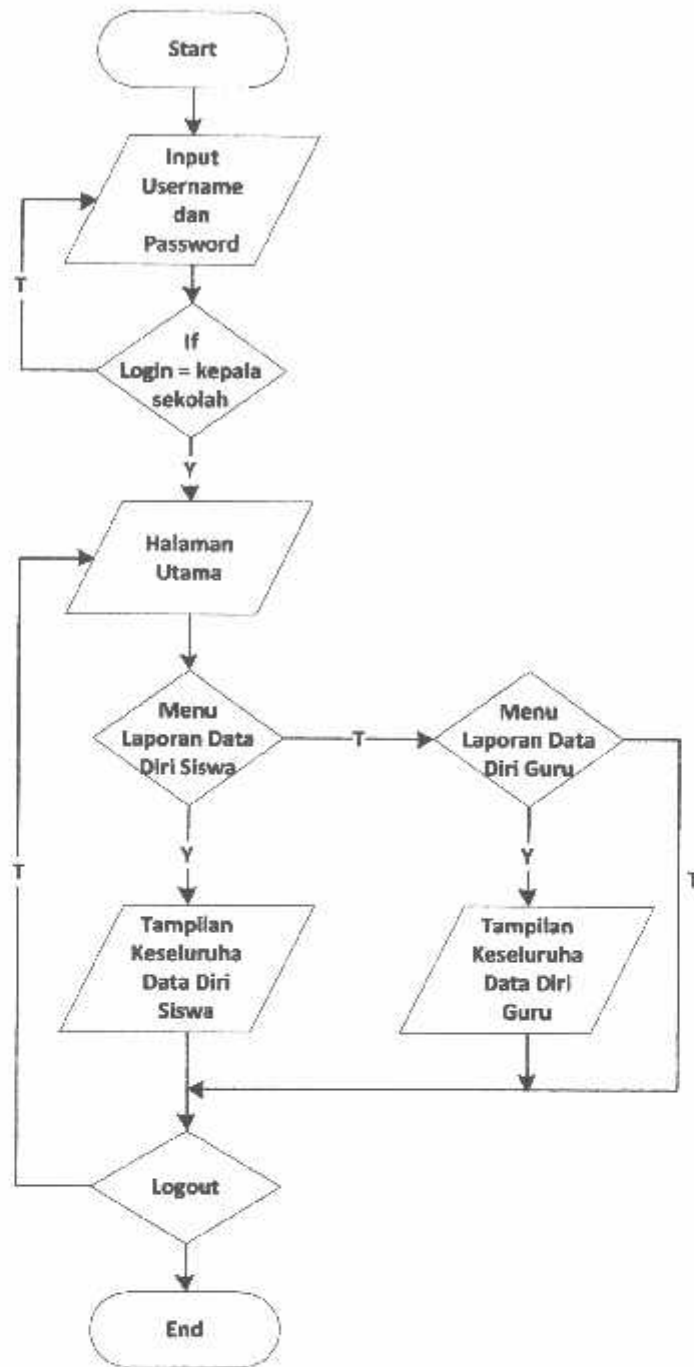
Start

Input Username dan Password

T

If Login = kepala sekolah

Y

Halaman Utama

Menu Laporan Data Diri Siswa

T

Menu Laporan Data Diri Guru

T

Y

Y

T

Tampilan Keseluruha Data Diri Siswa

Tampilan Keseluruha Data Diri Guru

Logout

End